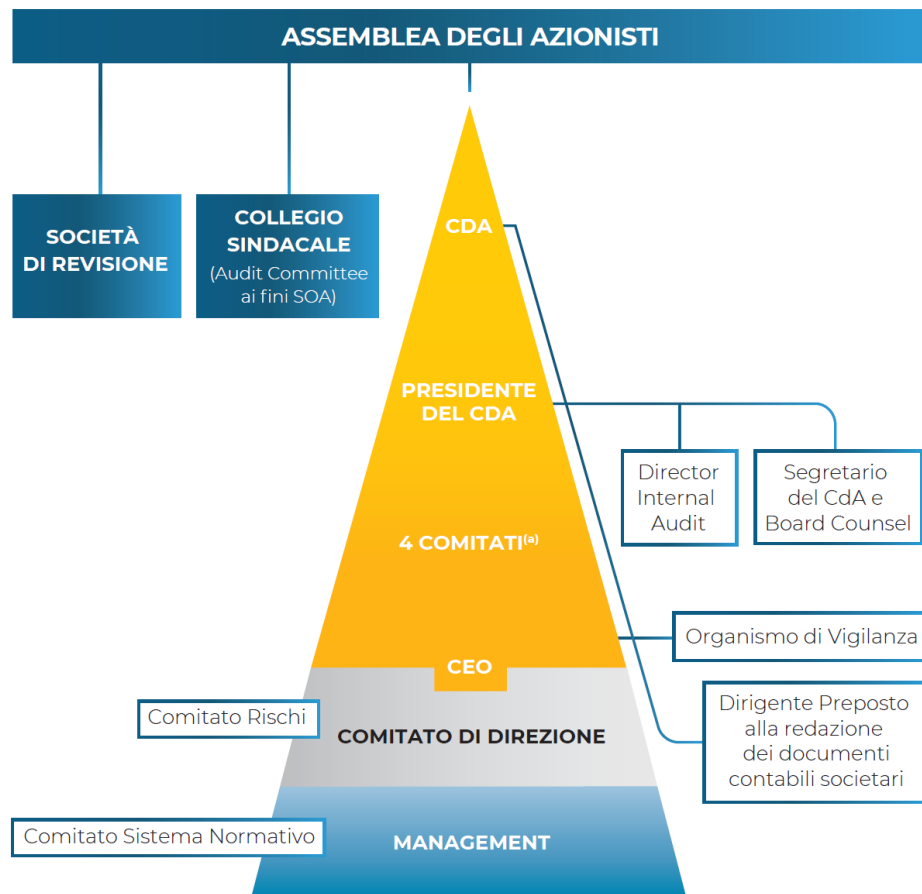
ASSEMBLEA DEGLI AZIONISTI

SOCIETÀ DI REVISIONE

COLLEGIO SINDACALE (Audit Committee ai fini SOA)

CDA

PRESIDENTE DEL CDA

Director Internal Audit

Segretario del CdA e Board Counsel

4 COMITATI$^{(a)}$

Organismo di Vigilanza

CEO

Comitato Rischi

COMITATO DI DIREZIONE

Dirigente Preposto alla redazione dei documenti contabili societari

Comitato Sistema Normativo

MANAGEMENT